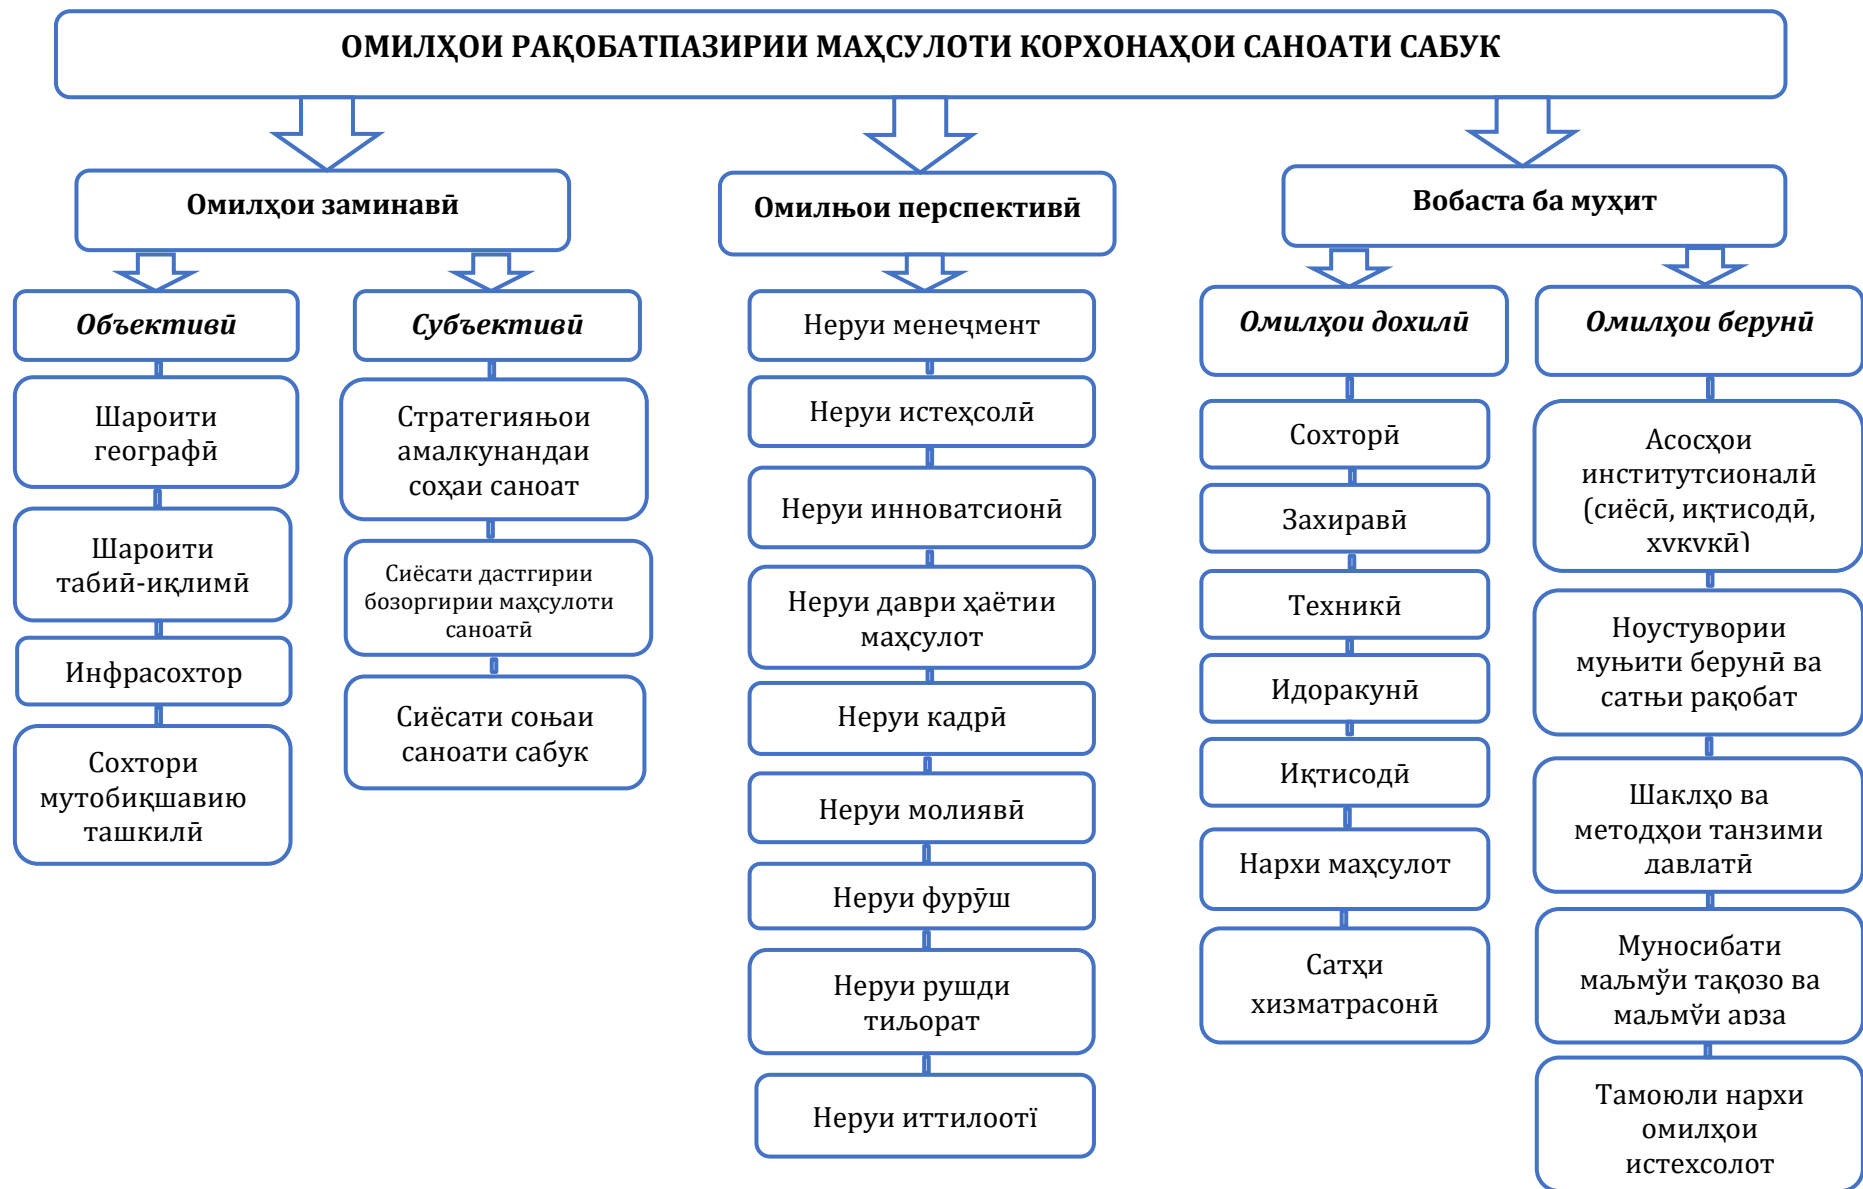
ОМИЛҲОИ РАҚОБАТПАЗИРИИ МАҲСУЛОТИ КОРХОНАҲОИ САНОАТИ САБУК

Омилҳои заминавӣ

Объективӣ

Шароити географӣ

Шароити табиӣ-иқлимӣ

Инфрасохтор

Сохтори мутобиқшавию ташкилӣ

Субъективӣ

Стратегияњои амалкунандаи соҳаи саноат

Сиёсати дастгирии бозоргирии маҳсулоти саноатӣ

Сиёсати соњаи саноати сабук

Омилњои перспективӣ

Неруи менеҷмент

Неруи истеҳсолӣ

Неруи инноватсионӣ

Неруи даври ҳаётии маҳсулот

Неруи кадрӣ

Неруи молиявӣ

Неруи фурӯш

Неруи рушди тиљорат

Неруи иттилоотї

Вобаста ба муҳит

Омилҳои дохилӣ

Сохторӣ

Захиравӣ

Техникӣ

Идоракунӣ

Иқтисодӣ

Нархи маҳсулот

Сатҳи хизматрасонӣ

Омилҳои берунӣ

Асосҳои институтсионалӣ (сиёсӣ, иқтисодӣ, ҳуқуқӣ)

Ноустувории муњити берунӣ ва сатњи рақобат

Шаклҳо ва методҳои танзими давлатӣ

Муносибати маљмӯи тақозо ва маљмӯи арза

Тамоюли нархи омилҳои истехсолот